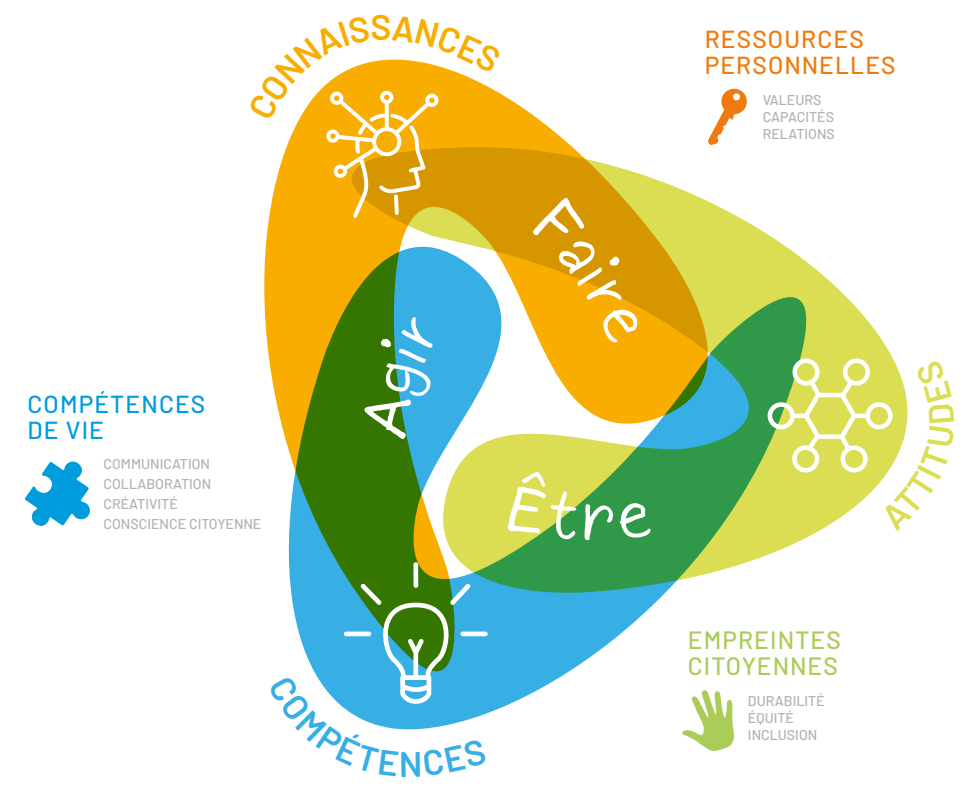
CONNAISSANCES

RESSOURCES PERSONNELLES

VALEURS
CAPACITÉS
RELATIONS

Faire

Agir

Être

COMPÉTENCES DE VIE

COMMUNICATION
COLLABORATION
CRÉATIVITÉ
CONSCIENCE CITOYENNE

ATTITUDES

EMPREINTES CITOYENNES

DURABILITÉ
ÉQUITÉ
INCLUSION

COMPÉTENCES